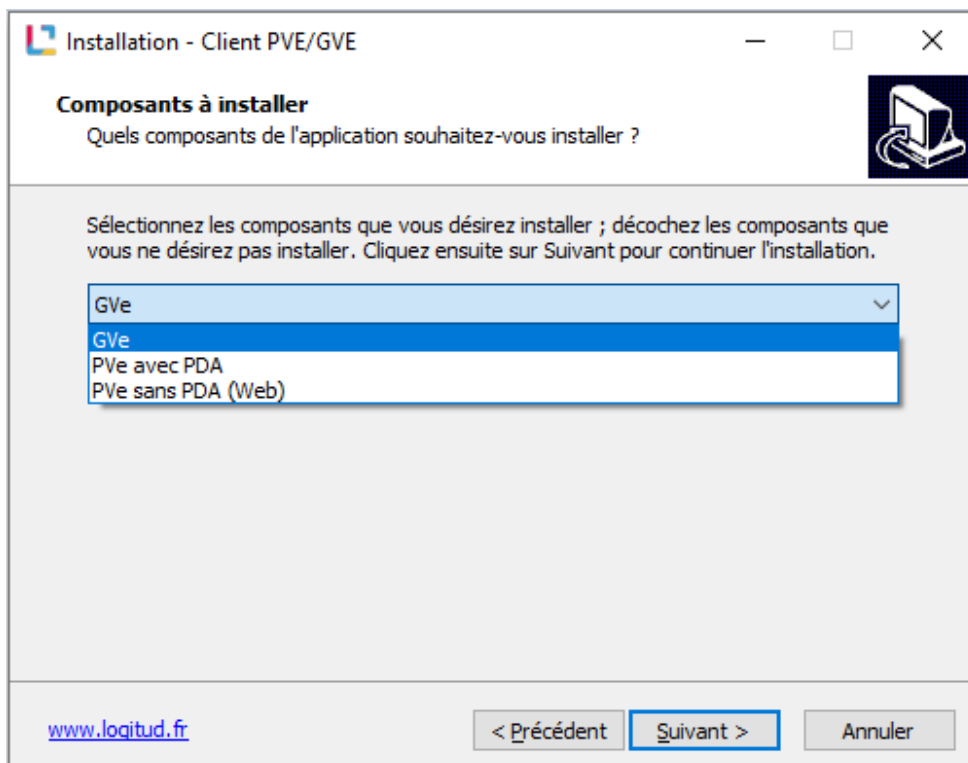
Installation - Client PVE/GVE

Composants à installer
Quels composants de l'application souhaitez-vous installer ?

Sélectionnez les composants que vous désirez installer ; décochez les composants que vous ne désirez pas installer. Cliquez ensuite sur Suivant pour continuer l'installation.

GVe

GVe
PVe avec PDA
PVe sans PDA (Web)

www.logitud.fr

< Précédent

Suivant >

Annuler